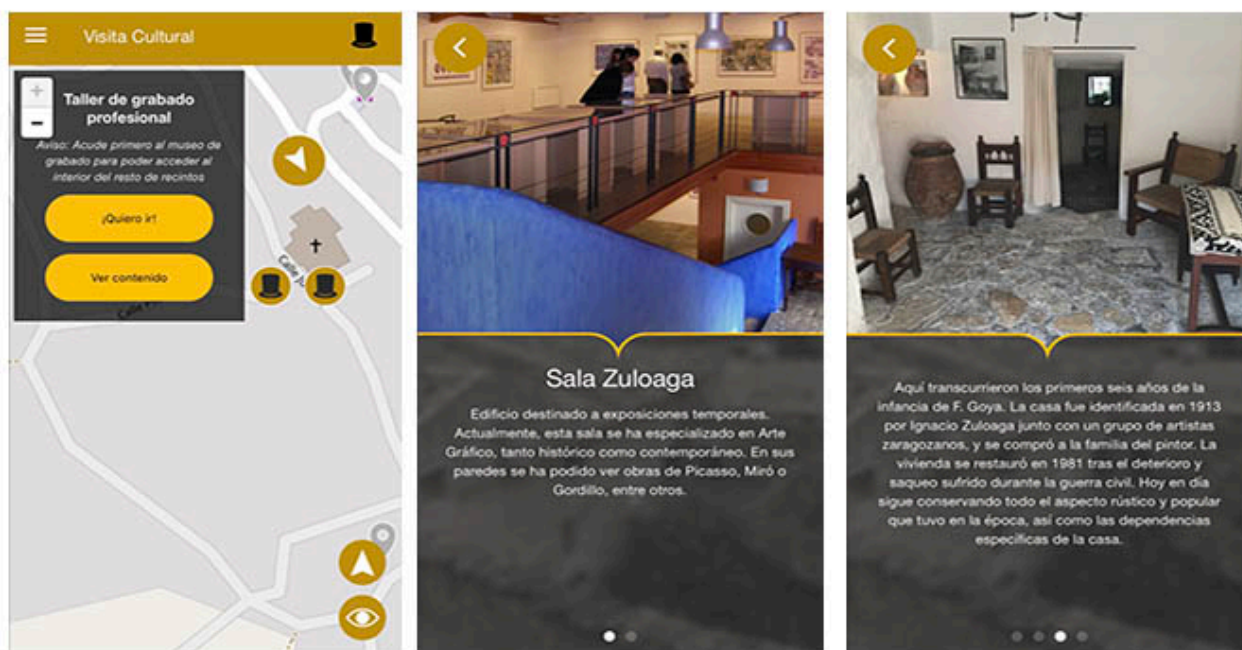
Visita Cultural

+
−

Taller de grabado profesional

Aviso: Acude primero al museo de grabado para poder acceder al interior del resto de recintos

¡Quiero ir!

Ver contenido

Calle

Calle

Sala Zuloaga

Edificio destinado a exposiciones temporales. Actualmente, esta sala se ha especializado en Arte Gráfico, tanto histórico como contemporáneo. En sus paredes se ha podido ver obras de Picasso, Miró o Gordillo, entre otros.

Aquí transcurrieron los primeros seis años de la infancia de F. Goya. La casa fue identificada en 1913 por Ignacio Zuloaga junto con un grupo de artistas zaragozanos, y se compró a la familia del pintor. La vivienda se restauró en 1981 tras el deterioro y saqueo sufrido durante la guerra civil. Hoy en día sigue conservando todo el aspecto rústico y popular que tuvo en la época, así como las dependencias específicas de la casa.